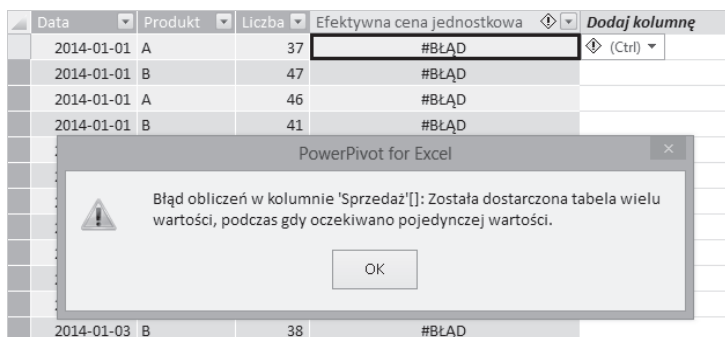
| Data | Produkt | Liczba | Efektywna cena jednostkowa | Dodaj kolumnę |
|---|---|---|---|---|
| 2014-01-01 | A | 37 | #BŁĄD | (Ctrl) ▾ |
| 2014-01-01 | B | 47 | #BŁĄD | |
| 2014-01-01 | A | 46 | #BŁĄD | |
| 2014-01-01 | B | 41 | #BŁĄD | |

PowerPivot for Excel

Błąd obliczeń w kolumnie 'Sprzedaż'[]: Została dostarczona tabela wielu wartości, podczas gdy oczekiwano pojedynczej wartości.

OK

| 2014-01-03 | B | 38 | #BŁĄD |
|---|---|---|---|